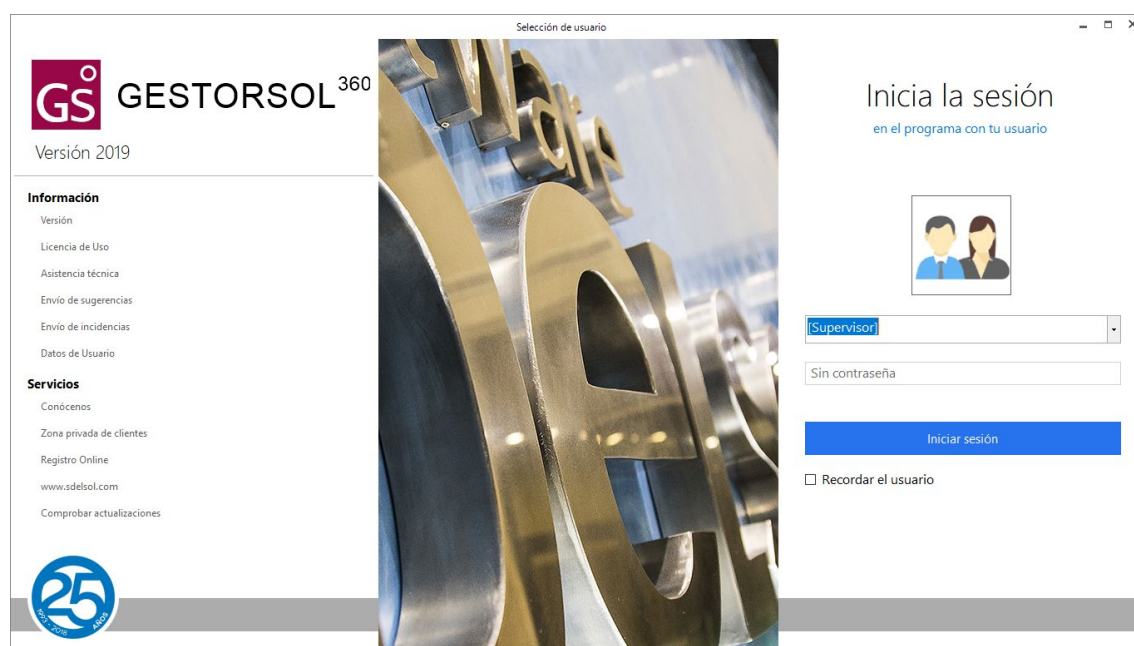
Selección de usuario

GS GESTORSOL$^{360}$
Versión 2019

Información
Versión
Licencia de Uso
Asistencia técnica
Envío de sugerencias
Envío de incidencias
Datos de Usuario

Servicios
Conócenos
Zona privada de clientes
Registro Online
www.sdelsol.com
Comprobar actualizaciones

25
1993 - 2018 AÑOS

Inicia la sesión
en el programa con tu usuario

[Supervisor]
Sin contraseña
Iniciar sesión
Recordar el usuario